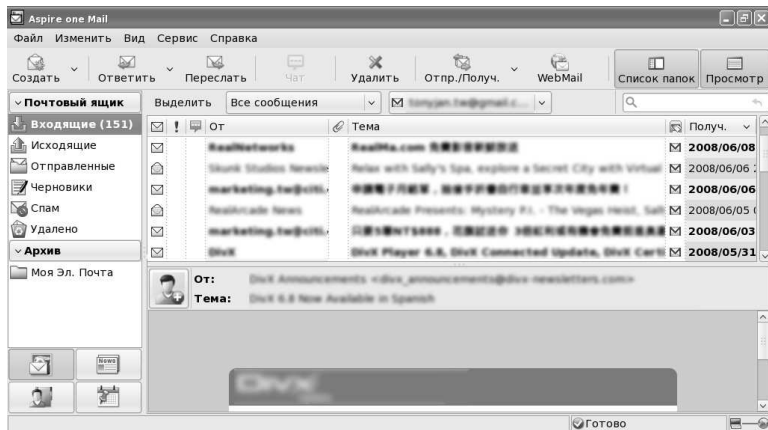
Aspire one Mail

Файл Изменить Вид Сервис Справка

Создать Ответить Переслать Чат Удалить Отпр./Получ. WebMail Список папок Просмотр

Почтовый ящик
Входящие (151)
Исходящие
Отправленные
Черновики
Спам
Удалено
Архив
Моя Эл. Почта

Выделить Все сообщения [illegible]

| От | Тема | Получ. |
|---|---|---|
| RealNetworks | RealMe.com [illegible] | 2008/06/08 |
| Skunk Studios Newsle | Relax with Sally's Spa, explore a Secret City with Virtual | 2008/06/06 |
| marketing.tw@citi. | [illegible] | 2008/06/06 |
| RealArcade News | RealArcade Presents: Mystery P.I. - The Vegas Heist, Salt | 2008/06/05 |
| marketing.tw@citi. | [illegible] | 2008/06/03 |
| DivX | DivX Player 6.8, DivX Connected Update, DivX Certi | 2008/05/31 |

От: DivX Announcements <divx_announcements@divx-newsletters.com>
Тема: DivX 6.8 Now Available in Spanish

DivX

Готово